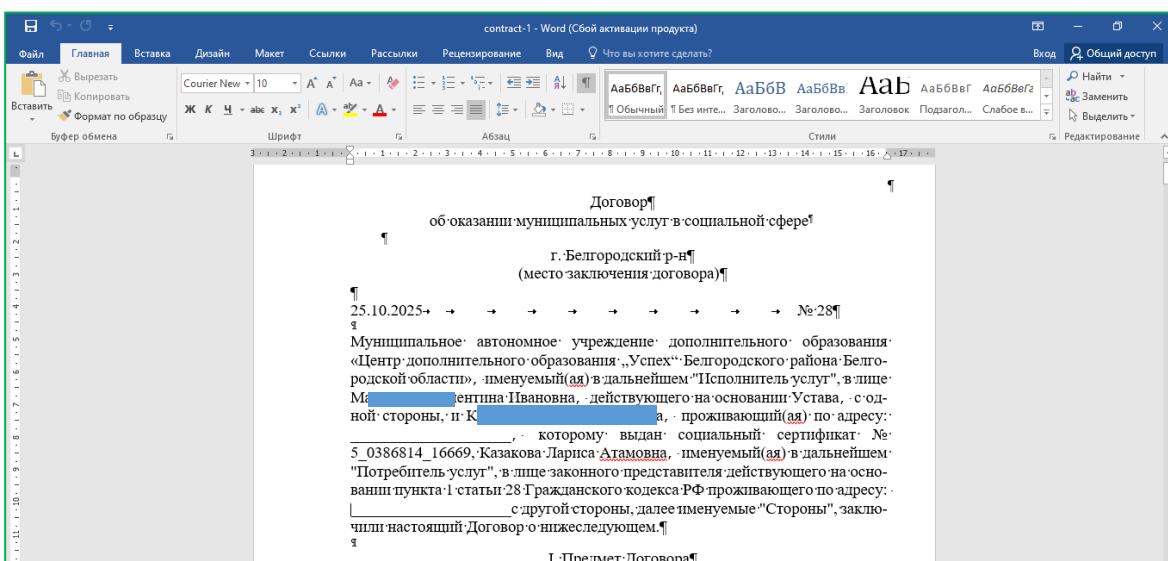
contract-1 - Word (Сбой активации продукта)

Файл Главная Вставка Дизайн Макет Ссылки Рассылки Рецензирование Вид Что вы хотите сделать? Вход Общий доступ

Вырезать Копировать Вставить Формат по образцу Буфер обмена
Courier New 10 Шрифт
Абзац
АаБбВвГг, ¶ Обычный АаБбВвГг, ¶ Без инте... АаБбВ Заголово... АаБбВв Заголово... АаБ Заголовок АаБбВвГ Подзагол... АаБбВеГа Слабое в... Стили
Найти Заменить Выделить Редактирование

¶

Договор¶
об·оказании·муниципальных·услуг·в·социальной·сфере¶
¶
г.·Белгородский·р-н¶
(место·заключения·договора)¶
¶
25.10.2025 № 28¶
¶
Муниципальное· автономное· учреждение· дополнительного· образования· «Центр·дополнительного·образования·„Успех“·Белгородского·района·Белгородской·области», ·именуемый(ая)·в·дальнейшем·"Исполнитель·услуг", ·в·лице· Ма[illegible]ентина·Ивановна, ·действующего·на·основании·Устава, ·с·одной· стороны, ·и· К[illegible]а, · проживающий(ая)·по·адресу:· ____________________, · которому· выдан· социальный· сертификат· №· 5_0386814_16669, ·Казакова·Лариса·Атамовна, ·именуемый(ая)·в·дальнейшем· "Потребитель·услуг", ·в·лице·законного·представителя·действующего·на·основании·пункта·1·статьи·28·Гражданского·кодекса·РФ·проживающего·по·адресу:· ____________________с·другой·стороны, ·далее·именуемые·"Стороны", ·заключили·настоящий·Договор·о·нижеследующем.¶
¶
I.·Предмет·Договора¶